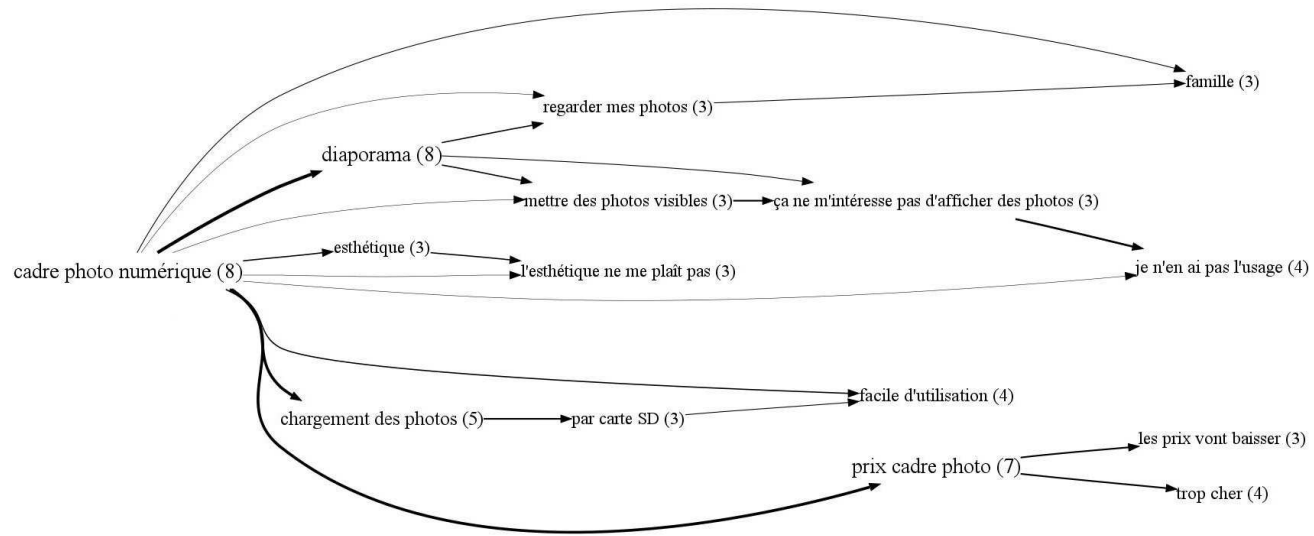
famille (3)

regarder mes photos (3)

diaporama (8)

mettre des photos visibles (3)

ça ne m'intéresse pas d'afficher des photos (3)

je n'en ai pas l'usage (4)

esthétique (3)

cadre photo numérique (8)

l'esthétique ne me plaît pas (3)

facile d'utilisation (4)

chargement des photos (5)

par carte SD (3)

les prix vont baisser (3)

prix cadre photo (7)

trop cher (4)